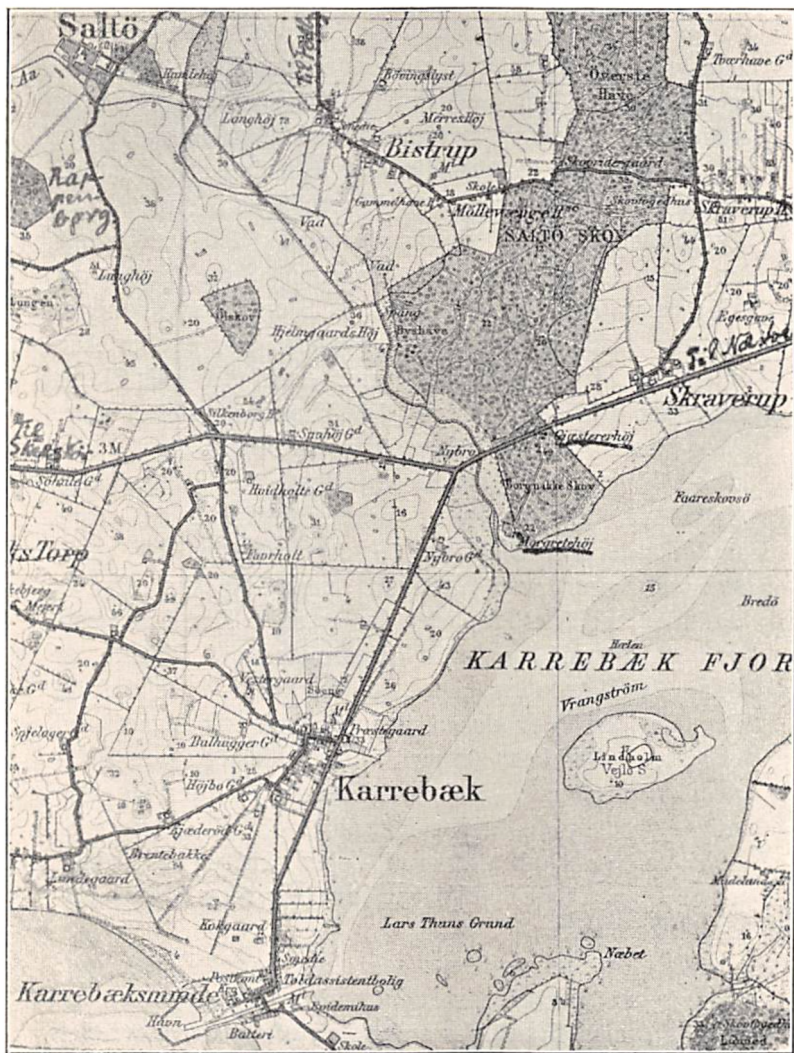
Saltö
Aa
Hunklehöj
Rap
Kappelbjerg
Langhöj
Bövingslyst
Bistrup
Mörrexhöj
Øverste Have
Tværhave
Skovridergaard
Skole
Gammelhave
Møllevænget
SALTÖ SKOV
Skovfogedhus
Skraverup
Langhöj
Lungen
Vad
Vad
Askov
Hjelmsgaards Höj
Byshave
Til Næstved
Skraverup
Vilkenborg
Til Skælskør
3M
Sandhöj Gd
Nybro
Gjesterhöj
Sølvalle Gd
Haidholts Gd
Borgnakke Skov
Faareskovsö
Torp
Faarholt
Nybro Gd
Mørartshöj
Bredö
KARREBÆK FJOR
Hælen
Vrangström
Vestergaard
Præstegaard
Lindholm
Vejle S
Balhugger Gd
Höjbo Gd
Karrebæk
Ejederöd
Brentebakke
Lundegaard
Kokgaard
Lars Thans Grund
Næbet
Karrebæksminde
Toldassistentbolig
Havn
Batteri
Skole
Lodsmandshus
Skovfogedhus
Lomled